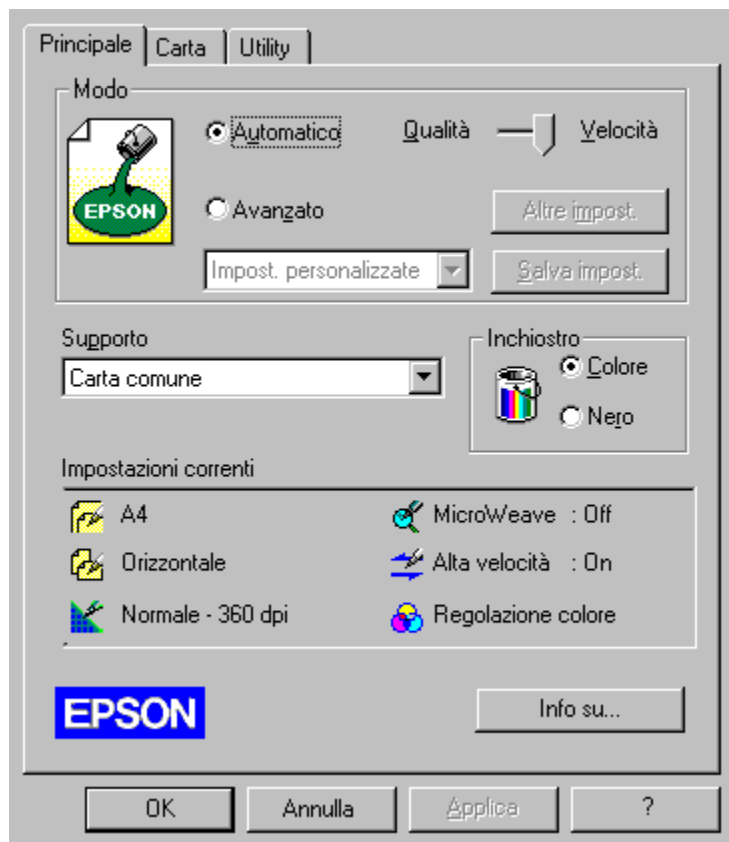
Principale | Carta | Utility

Modo

EPSON

Automatico

Qualità

Velocità

Avanzato

Altre impost.

Impost. personalizzate

Salva impost.

Supporto

Carta comune

Inchiostro

Colore

Nero

Impostazioni correnti

A4

MicroWeave : Off

Orizzontale

Alta velocità : On

Normale - 360 dpi

Regolazione colore

EPSON

Info su...

OK

Annulla

Applica

?